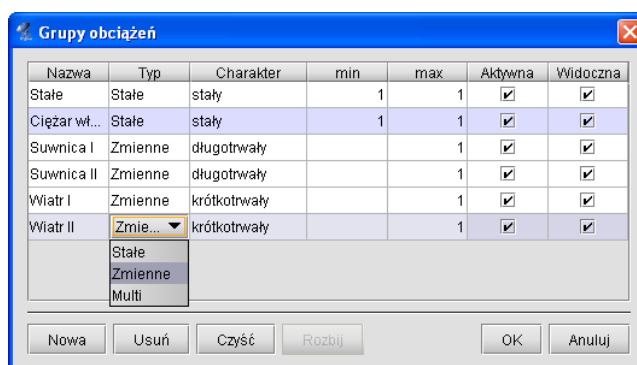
Grupy obciążeń

| Nazwa | Typ | Charakter | min | max | Aktywna | Widoczna |
|---|---|---|---|---|---|---|
| Stałe | Stałe | stały | 1 | 1 | ✔ | ✔ |
| Ciężar wł... | Stałe | stały | 1 | 1 | ✔ | ✔ |
| Suwnica I | Zmienne | długotrwały | | 1 | ✔ | ✔ |
| Suwnica II | Zmienne | długotrwały | | 1 | ✔ | ✔ |
| Wiatr I | Zmienne | krótkotrwały | | 1 | ✔ | ✔ |
| Wiatr II | Zmie... ▼ | krótkotrwały | | 1 | ✔ | ✔ |

Stałe
Zmienne
Multi

Nowa Usuń Czyść Rozbij OK Anuluj